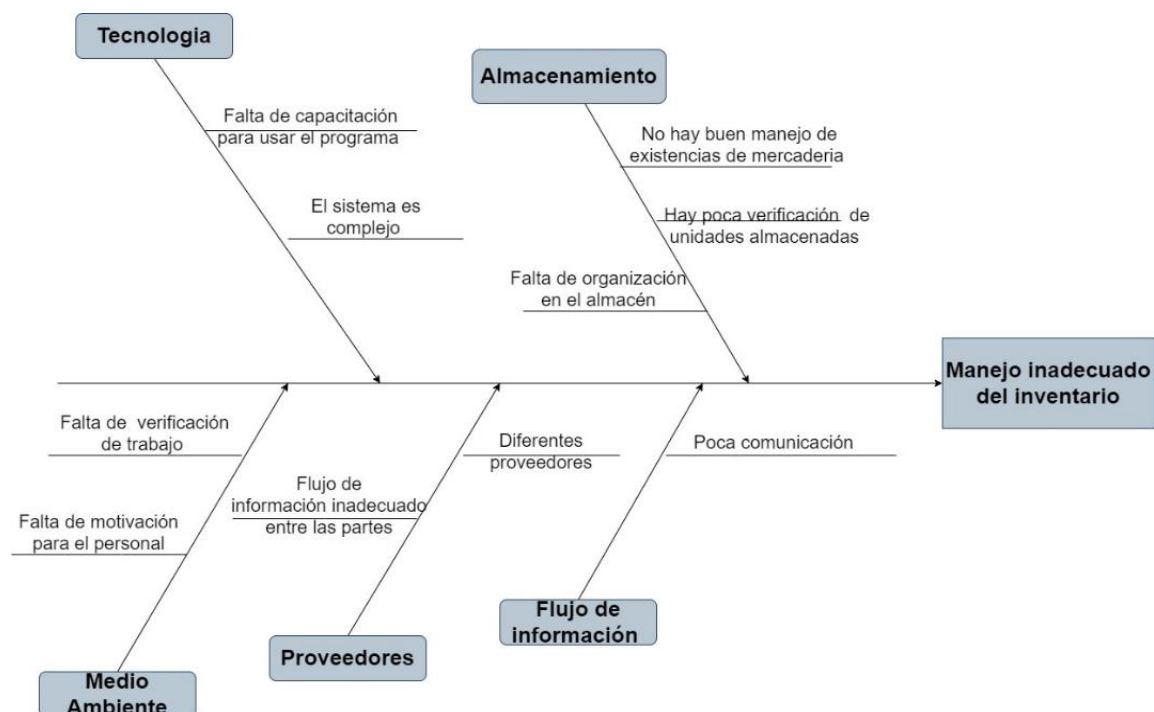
Tecnologia

Falta de capacitación para usar el programa

El sistema es complejo

Almacenamiento

No hay buen manejo de existencias de mercaderia

Hay poca verificación de unidades almacenadas

Falta de organización en el almacén

Manejo inadecuado del inventario

Falta de verificación de trabajo

Falta de motivación para el personal

Flujo de información inadecuado entre las partes

Diferentes proveedores

Poca comunicación

Medio Ambiente

Proveedores

Flujo de información